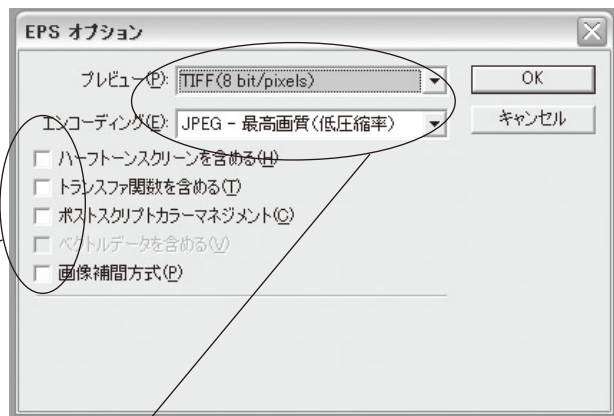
EPS オプション

プレビュー(P): TIFF(8 bit/pixels)

エンコーディング(E): JPEG - 最高画質(低圧縮率)

OK

キャンセル

ハーフトーンスクリーンを含める(H)

トランスファ関数を含める(T)

ポストスクリプトカラーマネジメント(C)

ベクトルデータを含める(V)

画像補間方式(P)